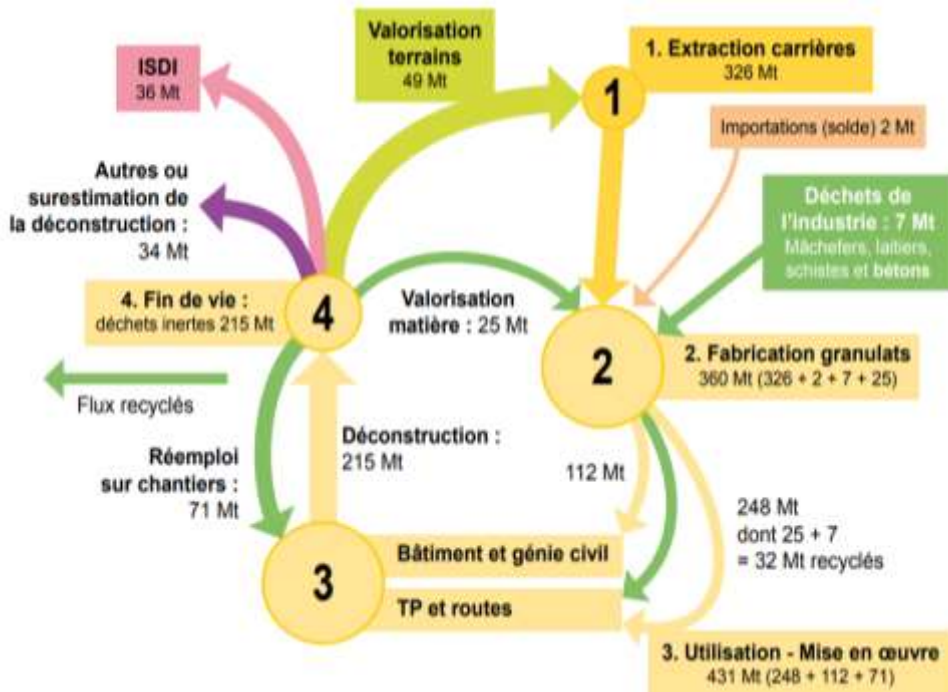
Valorisation terrains
49 Mt

1. Extraction carrières
326 Mt

ISDI
36 Mt

1

Importations (solde) 2 Mt

Autres ou surestimation de la déconstruction :
34 Mt

Déchets de l'industrie : 7 Mt
Mâchefers, laitiers, schistes et bétons

4. Fin de vie :
déchets inertes 215 Mt

4

Valorisation matière : 25 Mt

2

2. Fabrication granulats
360 Mt (326 + 2 + 7 + 25)

Flux recyclés

Réemploi sur chantiers :
71 Mt

Déconstruction :
215 Mt

112 Mt

248 Mt
dont 25 + 7
= 32 Mt recyclés

3

Bâtiment et génie civil

TP et routes

3. Utilisation - Mise en œuvre
431 Mt (248 + 112 + 71)